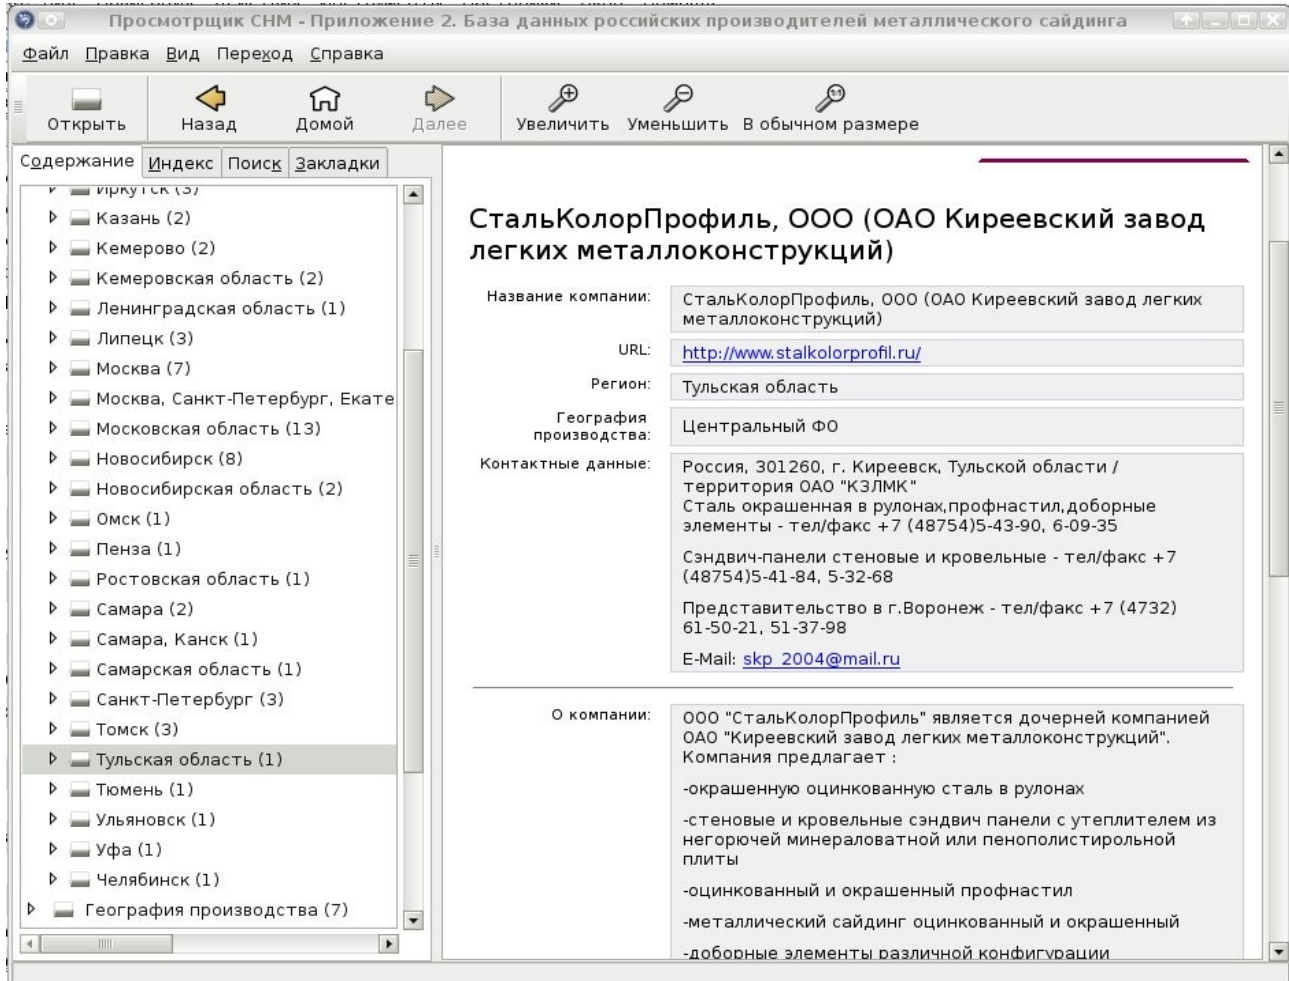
Просмотрщик CHM - Приложение 2. База данных российских производителей металлического сайдинга

Файл Правка Вид Переход Справка

Открыть Назад Домой Далее Увеличить Уменьшить В обычном размере

Содержание Индекс Поиск Закладки

Иркутск (3)
Казань (2)
Кемерово (2)
Кемеровская область (2)
Ленинградская область (1)
Липецк (3)
Москва (7)
Москва, Санкт-Петербург, Екате
Московская область (13)
Новосибирск (8)
Новосибирская область (2)
Омск (1)
Пенза (1)
Ростовская область (1)
Самара (2)
Самара, Канск (1)
Самарская область (1)
Санкт-Петербург (3)
Томск (3)
Тульская область (1)
Тюмень (1)
Ульяновск (1)
Уфа (1)
Челябинск (1)
География производства (7)

СтальКолорПрофиль, ООО (ОАО Киреевский завод легких металлоконструкций)

| | |
|---|---|
| Название компании: | СтальКолорПрофиль, ООО (ОАО Киреевский завод легких металлоконструкций) |
| URL: | http://www.stalkolorprofil.ru/ |
| Регион: | Тульская область |
| География производства: | Центральный ФО |
| Контактные данные: | Россия, 301260, г. Киреевск, Тульской области / территория ОАО "КЗЛМК" Сталь окрашенная в рулонах,профнастил,доборные элементы - тел/факс +7 (48754)5-43-90, 6-09-35<br>Сэндвич-панели стеновые и кровельные - тел/факс +7 (48754)5-41-84, 5-32-68<br>Представительство в г.Воронеж - тел/факс +7 (4732) 61-50-21, 51-37-98<br>E-Mail: skp_2004@mail.ru |
| О компании: | ООО "СтальКолорПрофиль" является дочерней компанией ОАО "Киреевский завод легких металлоконструкций". Компания предлагает :<br>-окрашенную оцинкованную сталь в рулонах<br>-стеновые и кровельные сэндвич панели с утеплителем из негорючей минераловатной или пенополистирольной плиты<br>-оцинкованный и окрашенный профнастил<br>-металлический сайдинг оцинкованный и окрашенный<br>-доборные элементы различной конфигурации |